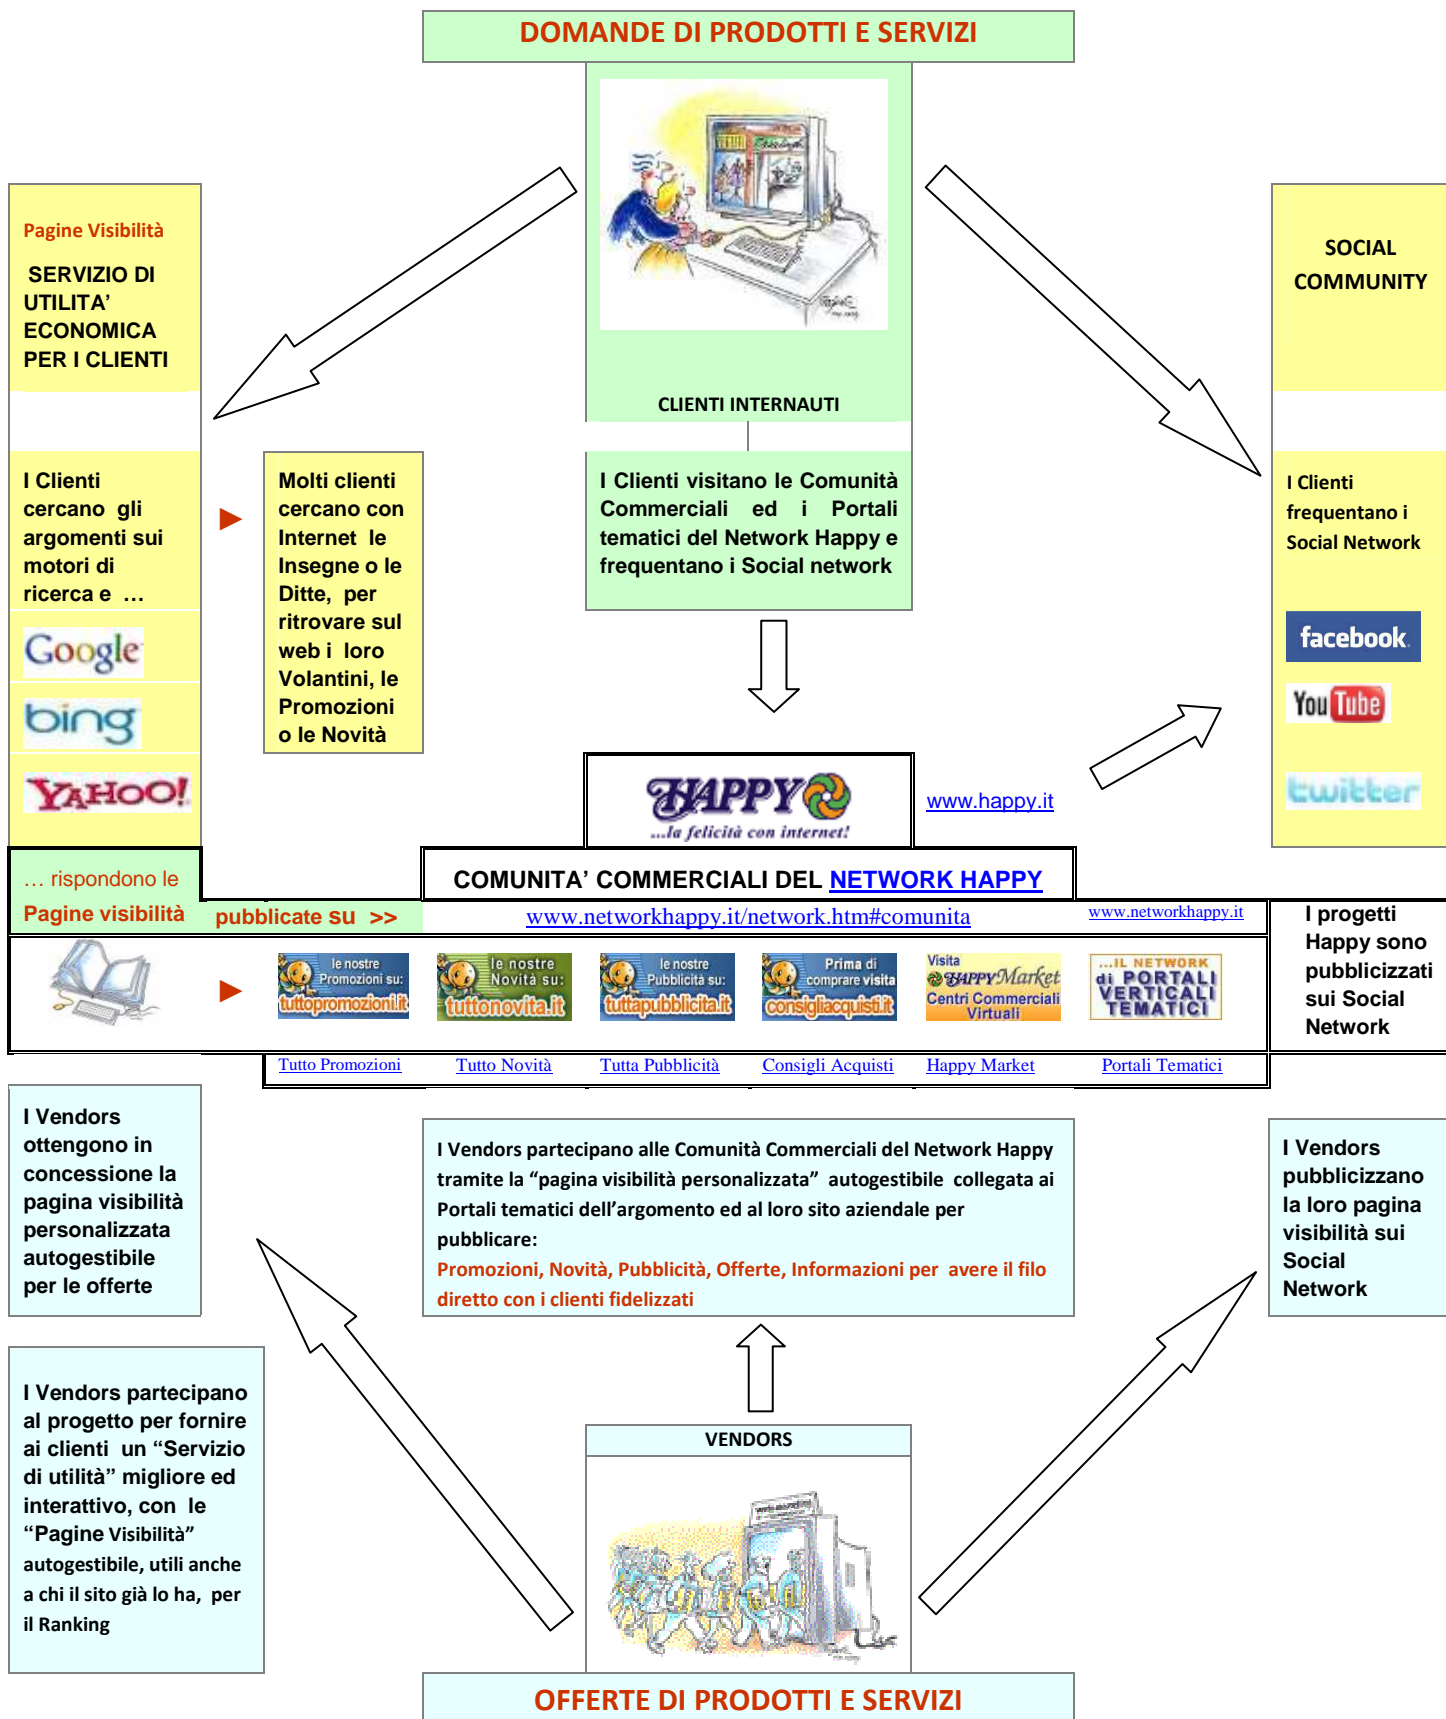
DOMANDE DI PRODOTTI E SERVIZI

Pagine Visibilità

SERVIZIO DI UTILITA' ECONOMICA PER I CLIENTI

CLIENTI INTERNAUTI

SOCIAL COMMUNITY

I Clienti cercano gli argomenti sui motori di ricerca e …

Google

bing

YAHOO!

Molti clienti cercano con Internet le Insegne o le Ditte, per ritrovare sul web i loro Volantini, le Promozioni o le Novità

I Clienti visitano le Comunità Commerciali ed i Portali tematici del Network Happy e frequentano i Social network

I Clienti frequentano i Social Network

facebook

YouTube

twitter

HAPPY
...la felicità con internet!

www.happy.it

… rispondono le Pagine visibilità

pubblicate su >>

COMUNITA' COMMERCIALI DEL NETWORK HAPPY

www.networkhappy.it/network.htm#comunita

www.networkhappy.it

I progetti Happy sono pubblicizzati sui Social Network

le nostre Promozioni su: tuttopromozioni.it

le nostre Novità su: tuttonovita.it

le nostre Pubblicità su: tuttapubblicita.it

Prima di comprare visita consigliacquisti.it

Visita HAPPY Market Centri Commerciali Virtuali

...IL NETWORK di PORTALI VERTICALI TEMATICI

Tutto Promozioni | Tutto Novità | Tutta Pubblicità | Consigli Acquisti | Happy Market | Portali Tematici

I Vendors ottengono in concessione la pagina visibilità personalizzata autogestibile per le offerte

I Vendors partecipano alle Comunità Commerciali del Network Happy tramite la "pagina visibilità personalizzata" autogestibile collegata ai Portali tematici dell'argomento ed al loro sito aziendale per pubblicare:
Promozioni, Novità, Pubblicità, Offerte, Informazioni per avere il filo diretto con i clienti fidelizzati

I Vendors pubblicizzano la loro pagina visibilità sui Social Network

I Vendors partecipano al progetto per fornire ai clienti un "Servizio di utilità" migliore ed interattivo, con le "Pagine Visibilità" autogestibile, utili anche a chi il sito già lo ha, per il Ranking

VENDORS

OFFERTE DI PRODOTTI E SERVIZI